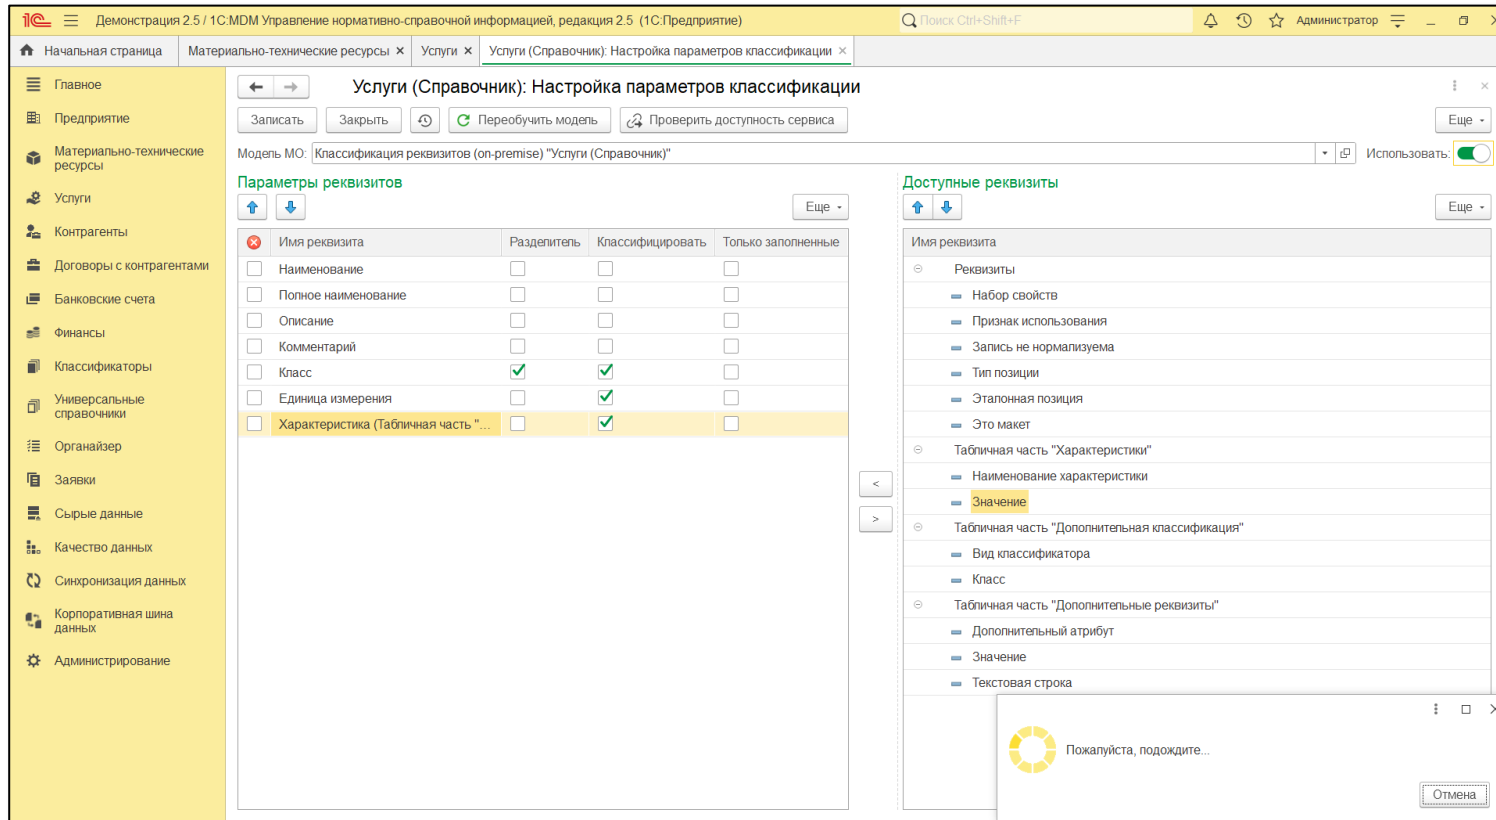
Демонстрация 2.5 / 1С:MDM Управление нормативно-справочной информацией, редакция 2.5 (1С:Предприятие)
Поиск Ctrl+Shift+F
Администратор

Начальная страница | Материально-технические ресурсы × | Услуги × | Услуги (Справочник): Настройка параметров классификации ×

Главное
Предприятие
Материально-технические ресурсы
Услуги
Контрагенты
Договоры с контрагентами
Банковские счета
Финансы
Классификаторы
Универсальные справочники
Органайзер
Заявки
Сырые данные
Качество данных
Синхронизация данных
Корпоративная шина данных
Администрирование

Услуги (Справочник): Настройка параметров классификации

Записать | Закрыть | Переобучить модель | Проверить доступность сервиса | Еще

Модель МО: Классификация реквизитов (on-premise) "Услуги (Справочник)"
Использовать:

Параметры реквизитов
Еще

| Имя реквизита | Разделитель | Классифицировать | Только заполненные |
|---|---|---|---|
| Наименование | ☐ | ☐ | ☐ |
| Полное наименование | ☐ | ☐ | ☐ |
| Описание | ☐ | ☐ | ☐ |
| Комментарий | ☐ | ☐ | ☐ |
| Класс | ☑ | ☑ | ☐ |
| Единица измерения | ☐ | ☑ | ☐ |
| Характеристика (Табличная часть "... | ☐ | ☑ | ☐ |

<
>

Доступные реквизиты
Еще

Имя реквизита
Реквизиты
Набор свойств
Признак использования
Запись не нормализуема
Тип позиции
Эталонная позиция
Это макет
Табличная часть "Характеристики"
Наименование характеристики
Значение
Табличная часть "Дополнительная классификация"
Вид классификатора
Класс
Табличная часть "Дополнительные реквизиты"
Дополнительный атрибут
Значение
Текстовая строка

Пожалуйста, подождите...
Отмена